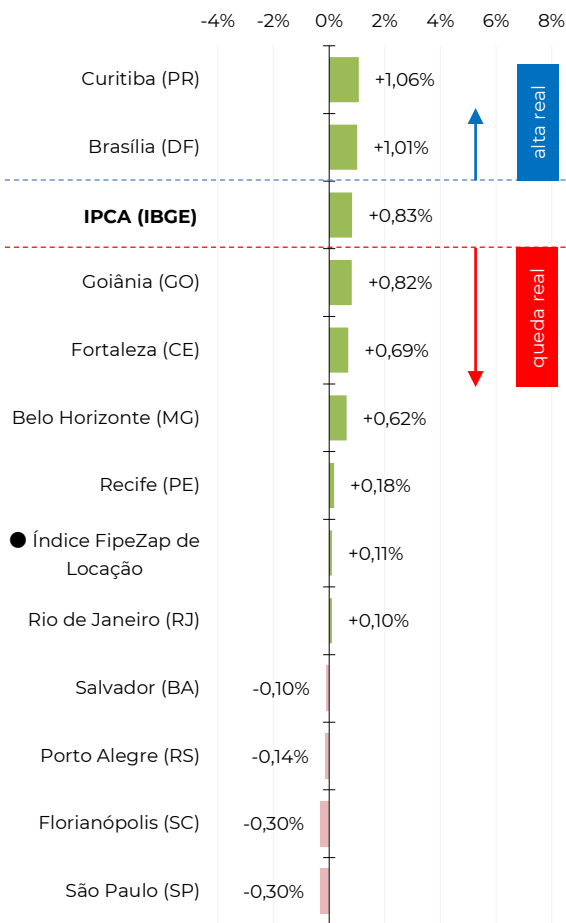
-4% -2% 0% 2% 4% 6% 8%

Curitiba (PR) +1,06%

Brasília (DF) +1,01%

alta real

IPCA (IBGE) +0,83%

Goiânia (GO) +0,82%

Fortaleza (CE) +0,69%

queda real

Belo Horizonte (MG) +0,62%

Recife (PE) +0,18%

Índice FipeZap de Locação +0,11%

Rio de Janeiro (RJ) +0,10%

Salvador (BA) -0,10%

Porto Alegre (RS) -0,14%

Florianópolis (SC) -0,30%

São Paulo (SP) -0,30%